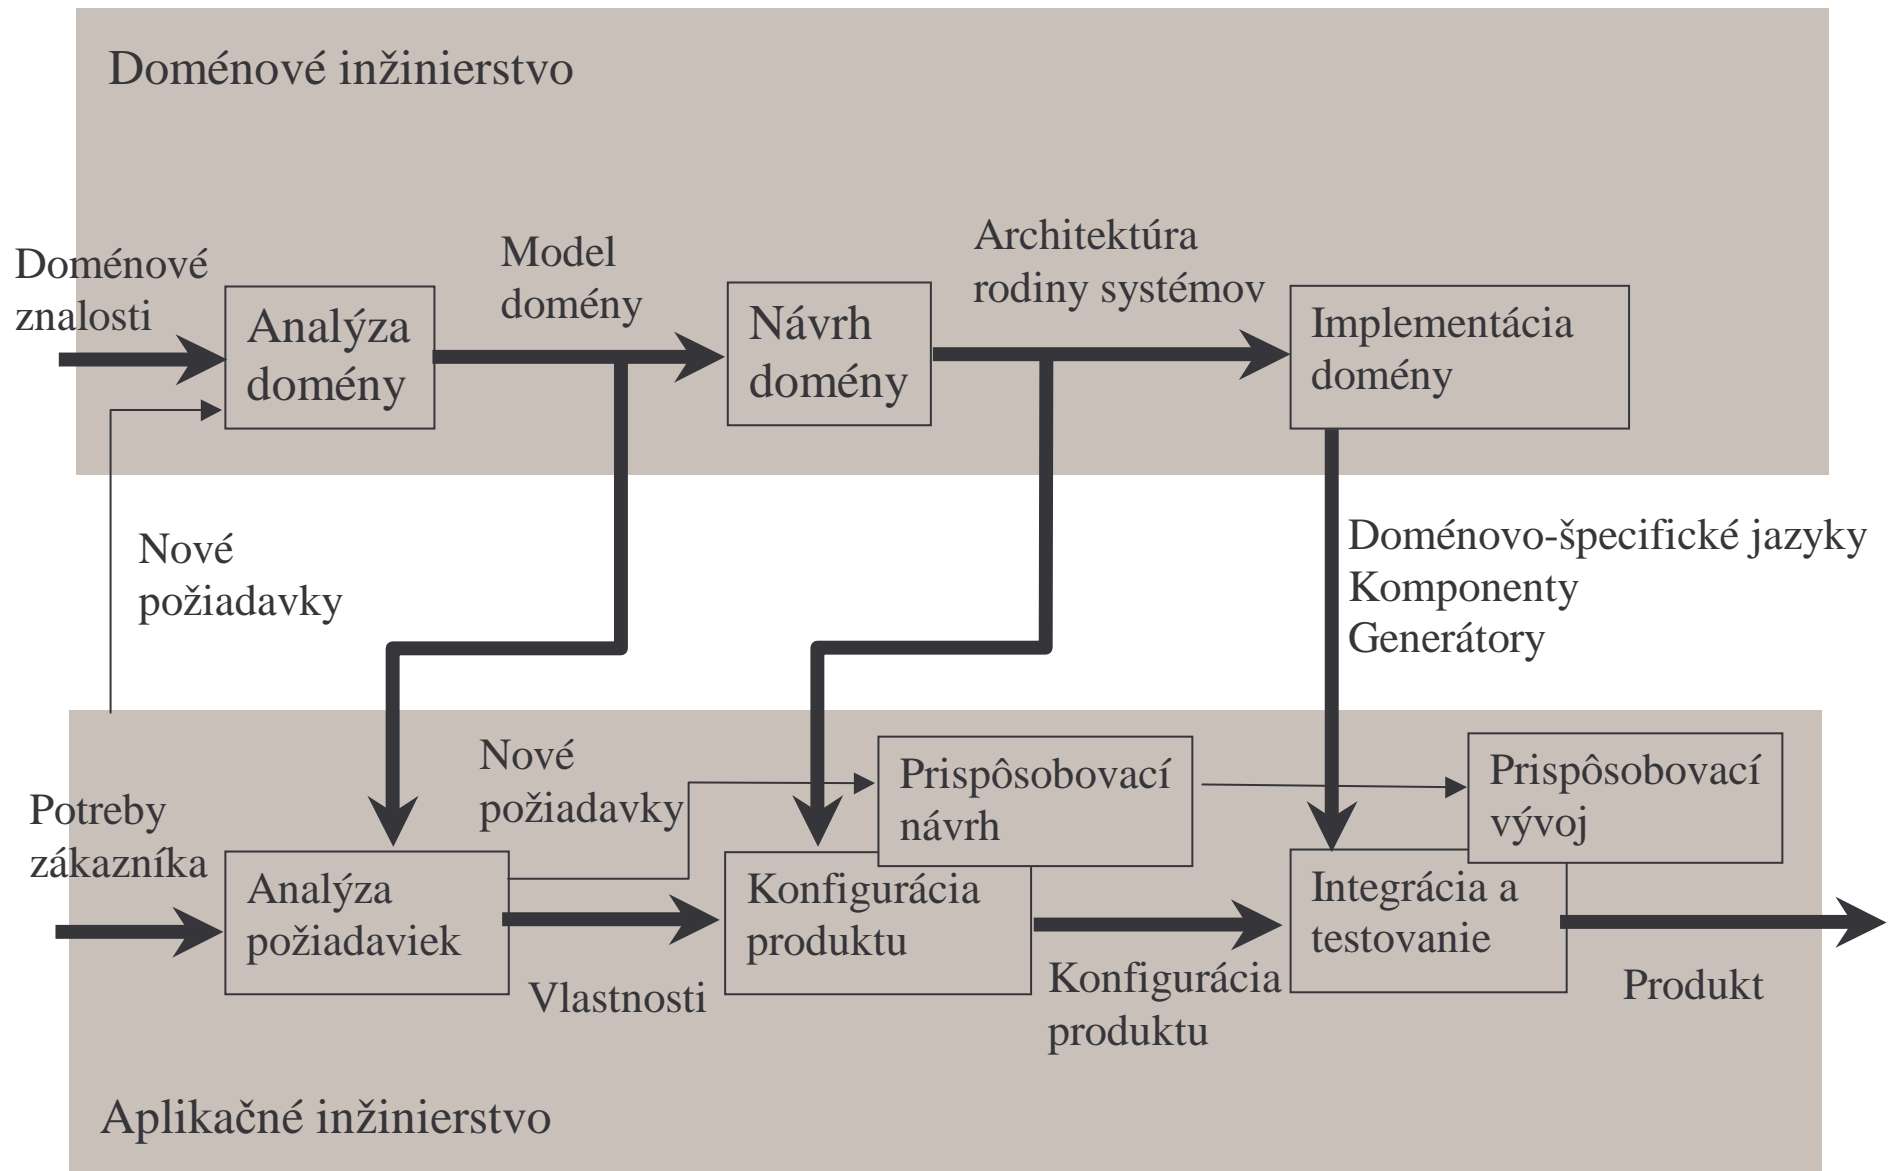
Doménové inžinierstvo

Doménové znalosti

Analýza domény

Model domény

Návrh domény

Architektúra rodiny systémov

Implementácia domény

Nové požiadavky

Doménovo-špecifické jazyky
Komponenty
Generátory

Nové požiadavky

Prispôsobovací návrh

Prispôsobovací vývoj

Potreby zákazníka

Analýza požiadaviek

Konfigurácia produktu

Integrácia a testovanie

Vlastnosti

Konfigurácia produktu

Produkt

Aplikačné inžinierstvo